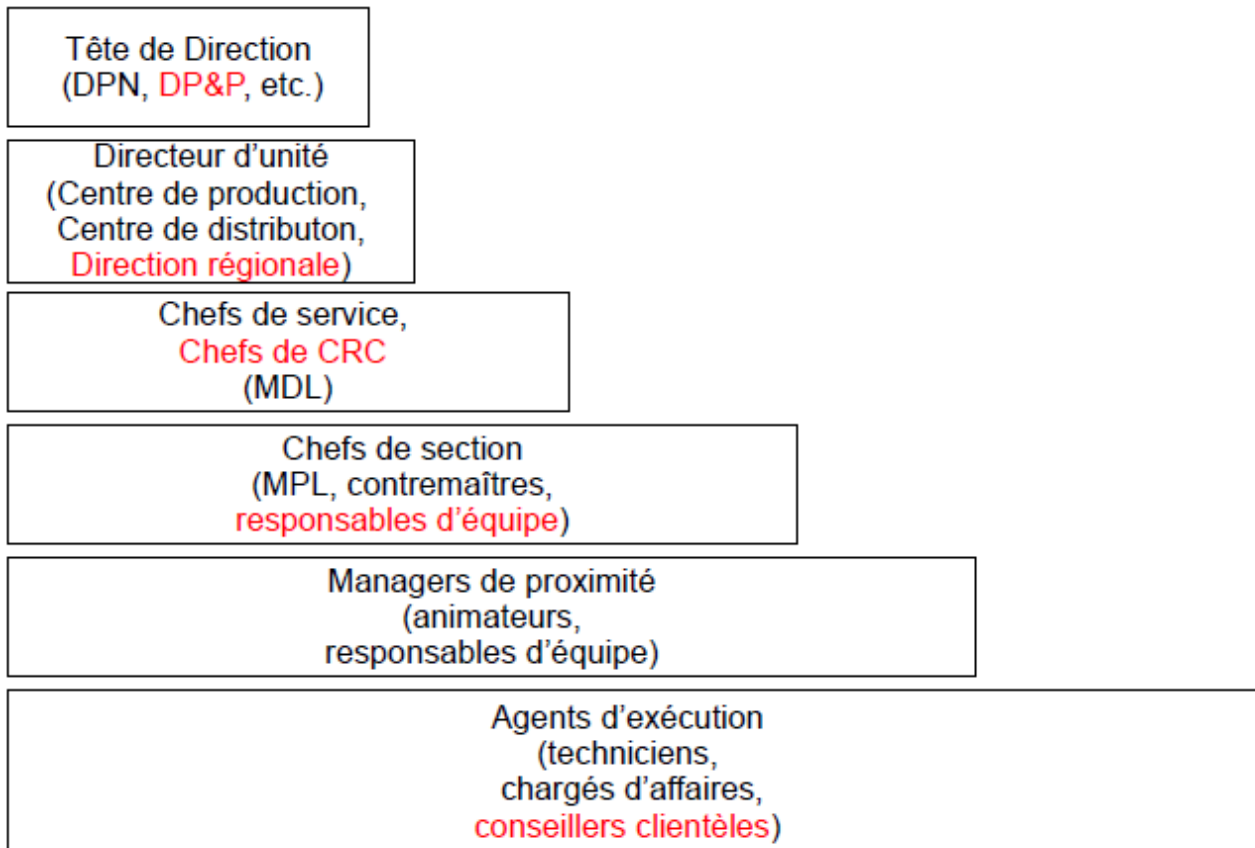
Tête de Direction
(DPN, DP&P, etc.)

Directeur d’unité
(Centre de production,
Centre de distributon,
Direction régionale)

Chefs de service,
Chefs de CRC
(MDL)

Chefs de section
(MPL, contremaîtres,
responsables d’équipe)

Managers de proximité
(animateurs,
responsables d’équipe)

Agents d’exécution
(techniciens,
chargés d’affaires,
conseillers clientèles)